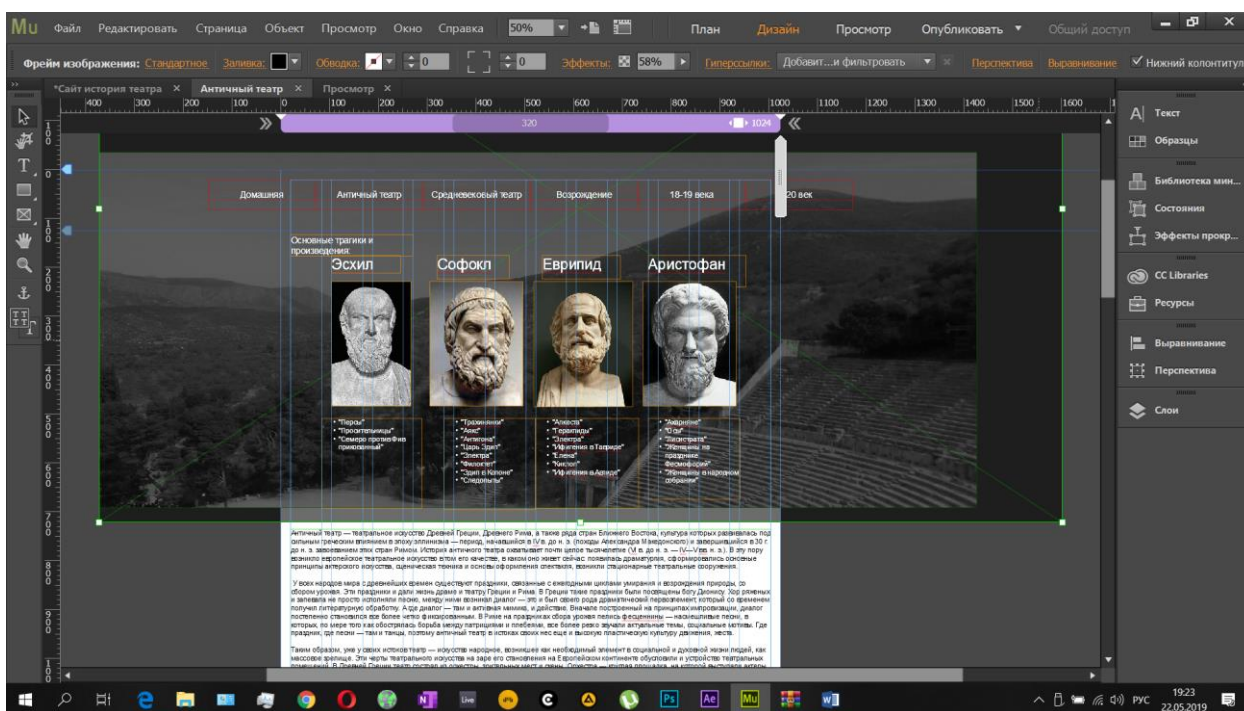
Mu Файл Редактировать Страница Объект Просмотр Окно Справка 50% План Дизайн Просмотр Опубликовать Общий доступ

Фрейм изображения: Стандартное Заливка: Обводка: 0 0 Эффекты: 58% Гиперссылки: Добавит...и фильтровать Перспектива Выравнивание Нижний колонтитул

*Сайт история театра × Античный театр × Просмотр ×

320 1024

Домашняя Античный театр Средневековый театр Возрождение 18-19 века 20 век

Основные трагики и произведения:

Эсхил Софокл Еврипид Аристофан

• "Персы"
• "Просительницы"
• "Семеро против Фив прикованный"

• "Трахинянки"
• "Аякс"
• "Антигона"
• "Царь Эдип"
• "Электра"
• "Филоктет"
• "Эдип в Колоне"
• "Следопыты"

• "Алкеста"
• "Гераклиды"
• "Электра"
• "Ифигения в Тавриде"
• "Елена"
• "Киклоп"
• "Ифигения в Авлиде"

• "Ахарняне"
• "Осы"
• "Лисистрата"
• "Женщины на празднике Фесмофорий"
• "Женщины в народном собрании"

Античный театр — театральное искусство Древней Греции, Древнего Рима, а также ряда стран Ближнего Востока, культура которых развивалась под сильным греческим влиянием в эпоху эллинизма — период, начавшийся в IV в. до н. э. (походы Александра Македонского) и завершившийся в 30 г. до н. э. завоеванием этих стран Римом. История античного театра охватывает почти целое тысячелетие (V в. до н. э. — IV—V вв. н. э.). В эту пору возникло европейское театральное искусство в том его качестве, в каком оно живет сейчас: появилась драматургия, сформировались основные принципы актерского искусства, сценическая техника и основы оформления спектакля, возникли стационарные театральные сооружения.

У всех народов мира с древнейших времен существуют праздники, связанные с ежегодными циклами умирания и возрождения природы, со сбором урожая. Эти праздники и дали жизнь драме и театру Греции и Рима. В Греции такие праздники были посвящены богу Дионису. Хор ряженых и запевала не просто исполняли песни, между ними возникал диалог — это и был своего рода драматический первоэлемент, который со временем получил литературную обработку. А где диалог — там и активная мимика, и действие. Вначале построенный на принципах импровизации, диалог постепенно становился все более четко фиксированным. В Риме на праздниках сбора урожая велись фесценнины — насмешливые песни, в которых, по мере того как обострялась борьба между патрициями и плебеями, все более резко звучали актуальные темы, социальные мотивы. Где праздник, где песни — там и танцы, поэтому античный театр в истоках своих нес еще и высокую пластическую культуру движения, жеста.

Таким образом, уже у своих истоков театр — искусство народное, возникшее как необходимый элемент в социальной и духовной жизни людей, как массовое зрелище. Эти черты театрального искусства на заре его становления на Европейском континенте обусловили и устройство театральных помещений. В Древней Греции театр состоял из орхестры, зрительных мест и скены. Орхестра — круглая площадка, на которой выступали актеры

Текст
Образцы
Библиотека мин...
Состояния
Эффекты прокр...
CC Libraries
Ресурсы
Выравнивание
Перспектива
Слои

РУС 19:23 22.05.2019